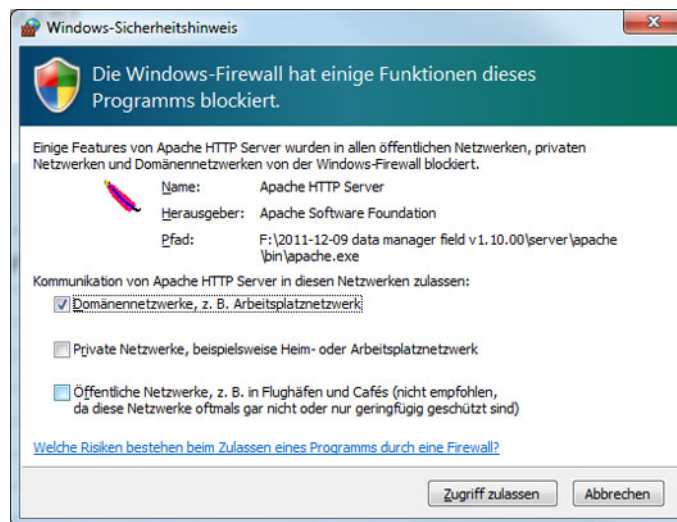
Windows-Sicherheitshinweis

Die Windows-Firewall hat einige Funktionen dieses Programms blockiert.

Einige Features von Apache HTTP Server wurden in allen öffentlichen Netzwerken, privaten Netzwerken und Domänennetzwerken von der Windows-Firewall blockiert.

| Name: | Apache HTTP Server |
|---|---|
| Herausgeber: | Apache Software Foundation |
| Pfad: | F:\2011-12-09 data manager field v1.10.00\server\apache \bin\apache.exe |

Kommunikation von Apache HTTP Server in diesen Netzwerken zulassen:

Domänennetzwerke, z. B. Arbeitsplatznetzwerk

Private Netzwerke, beispielsweise Heim- oder Arbeitsplatznetzwerk

Öffentliche Netzwerke, z. B. in Flughäfen und Cafés (nicht empfohlen, da diese Netzwerke oftmals gar nicht oder nur geringfügig geschützt sind)

Welche Risiken bestehen beim Zulassen eines Programms durch eine Firewall?

Zugriff zulassen

Abbrechen